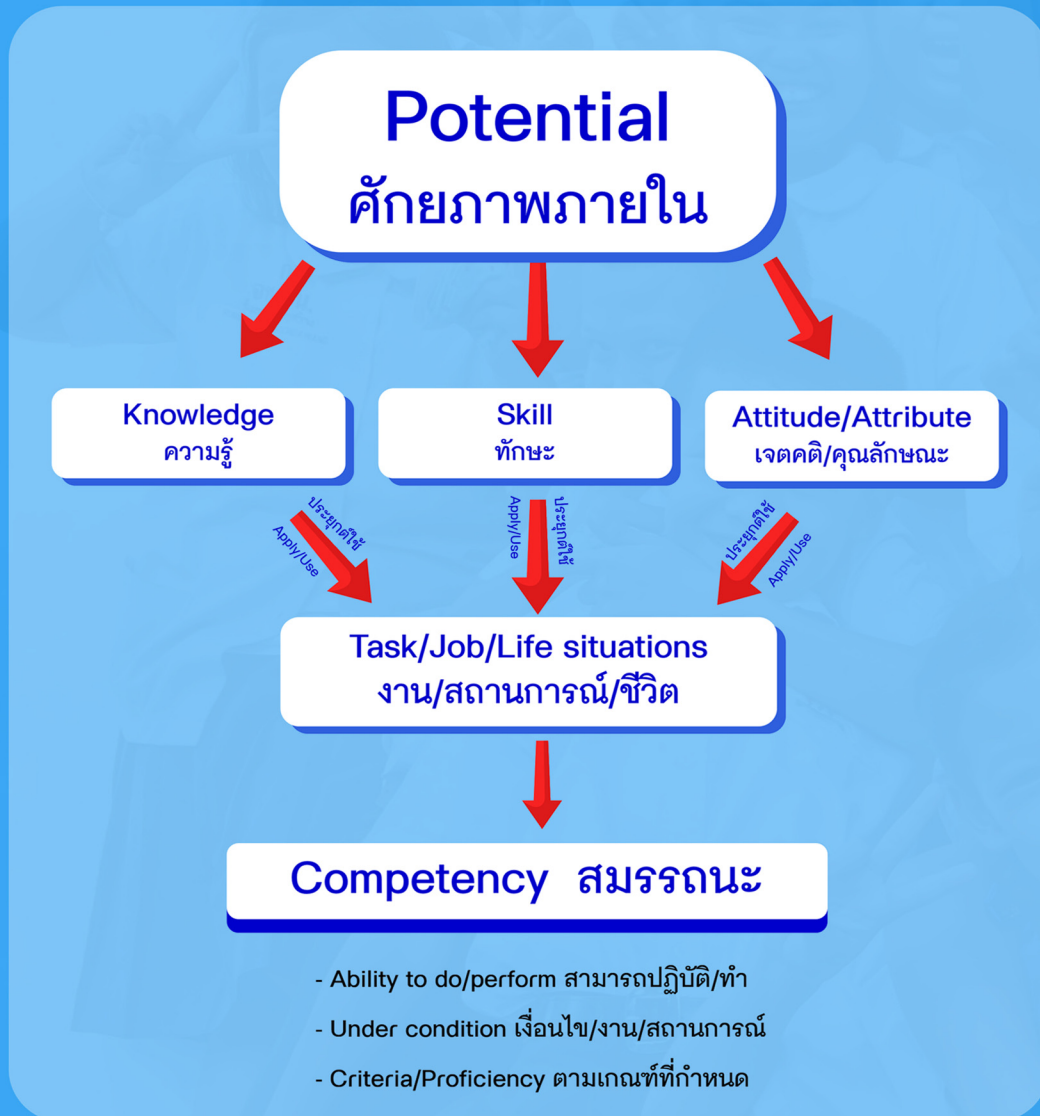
Potential
ศักยภาพภายใน

Knowledge
ความรู้

Skill
ทักษะ

Attitude/Attribute
เจตคติ/คุณลักษณะ

ประยุกต์ใช้
Apply/Use

Apply/Use
ประยุกต์ใช้

ประยุกต์ใช้
Apply/Use

Task/Job/Life situations
งาน/สถานการณ์/ชีวิต

Competency สมรรถนะ

- Ability to do/perform สามารถปฏิบัติ/ทำ

- Under condition เงื่อนไข/งาน/สถานการณ์

- Criteria/Proficiency ตามเกณฑ์ที่กำหนด